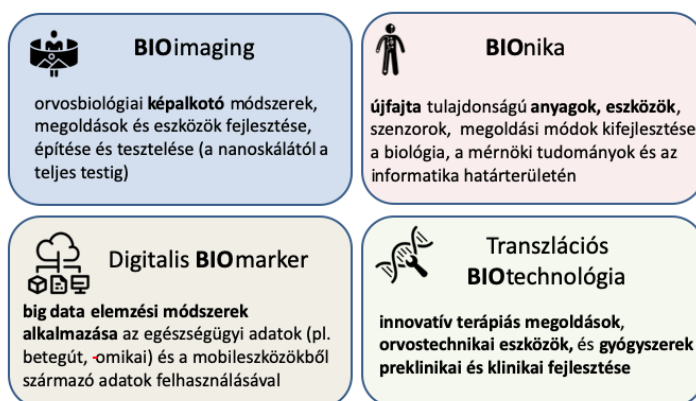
BIOimaging

orvosbiológiai képalkotó módszerek, megoldások és eszközök fejlesztése, építése és tesztelése (a nanoskálától a teljes testig)

BIOnika

újfajta tulajdonságú anyagok, eszközök, szenzorok, megoldási módok kifejlesztése a biológia, a mérnöki tudományok és az informatika határterületén

Digitalis BIOmarker

big data elemzési módszerek alkalmazása az egészségügyi adatok (pl. betegút, -omikai) és a mobileszközökből származó adatok felhasználásával

Transzlációs BIOtechnológia

innovatív terápiás megoldások, orvostechnikai eszközök, és gyógyszerek preklinikai és klinikai fejlesztése